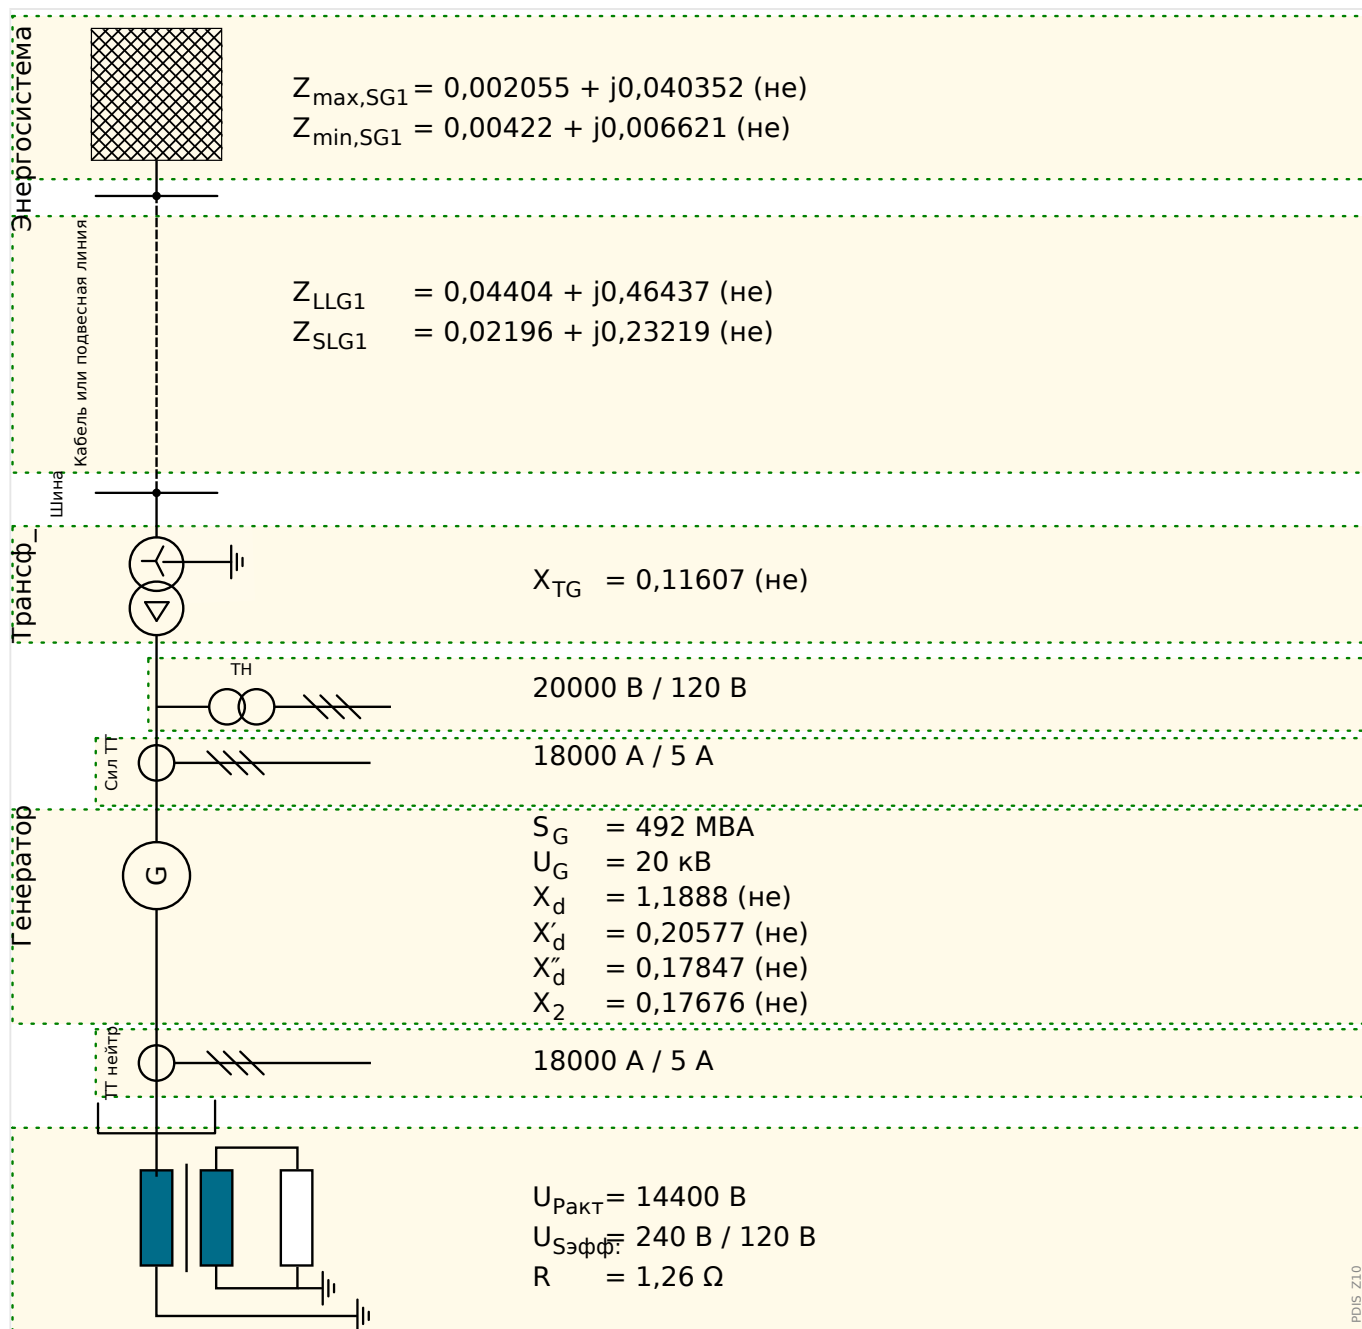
Энергосистема

$Z_{max,SG1}$ = 0,002055 + j0,040352 (не)
$Z_{min,SG1}$ = 0,00422 + j0,006621 (не)

Кабель или подвесная линия

$Z_{LLG1}$ = 0,04404 + j0,46437 (не)
$Z_{SLG1}$ = 0,02196 + j0,23219 (не)

Шина

Трансф_

$X_{TG}$ = 0,11607 (не)

ТН

20000 В / 120 В

Сил ТТ

18000 А / 5 А

Генератор

G

$S_G$ = 492 МВА
$U_G$ = 20 кВ
$X_d$ = 1,1888 (не)
$X'_d$ = 0,20577 (не)
$X''_d$ = 0,17847 (не)
$X_2$ = 0,17676 (не)

ТТ нейтр

18000 А / 5 А

$U_{Ракт}$ = 14400 В
$U_{Sэфф:}$ = 240 В / 120 В
R = 1,26 Ω

PDIS Z10